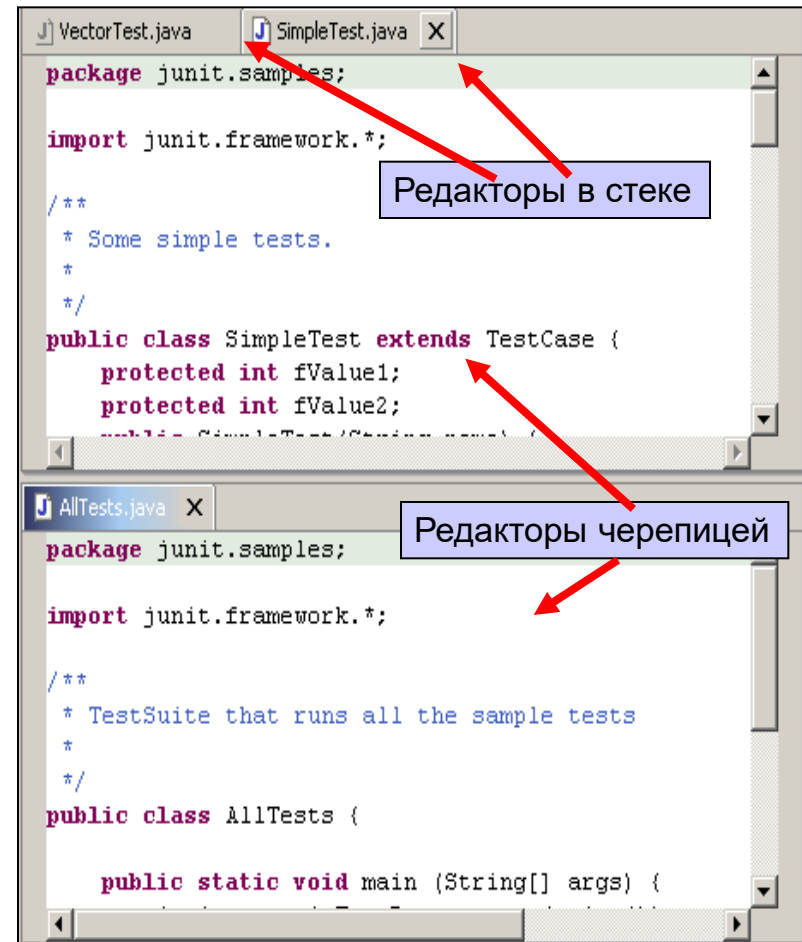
VectorTest.java SimpleTest.java X

package junit.samples;

import junit.framework.*;

/**
 * Some simple tests.
 *
 */
public class SimpleTest extends TestCase {
    protected int fValue1;
    protected int fValue2;
    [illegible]

Редакторы в стеке

AllTests.java X

Редакторы черепицей

package junit.samples;

import junit.framework.*;

/**
 * TestSuite that runs all the sample tests
 *
 */
public class AllTests {

    public static void main (String[] args) {